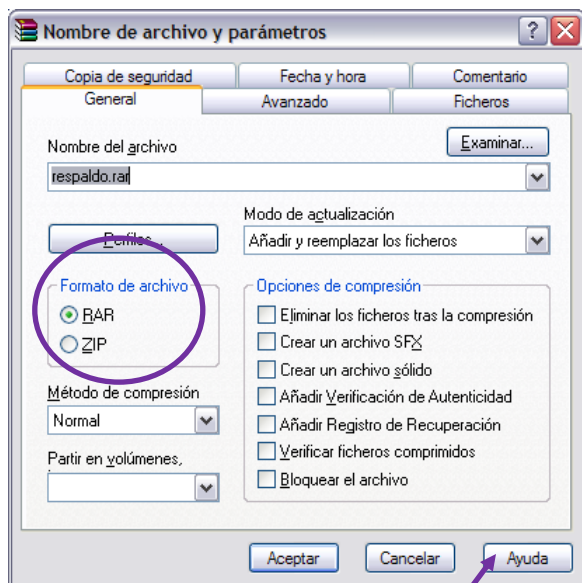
Nombre de archivo y parámetros

Copia de seguridad
Fecha y hora
Comentario
General
Avanzado
Ficheros

Nombre del archivo
Examinar...
respaldo.rar

Perfiles...
Modo de actualización
Añadir y reemplazar los ficheros

Formato de archivo
RAR
ZIP

Opciones de compresión
Eliminar los ficheros tras la compresión
Crear un archivo SFX
Crear un archivo sólido
Añadir Verificación de Autenticidad
Añadir Registro de Recuperación
Verificar ficheros comprimidos
Bloquear el archivo

Método de compresión
Normal

Partir en volúmenes,

Aceptar
Cancelar
Ayuda